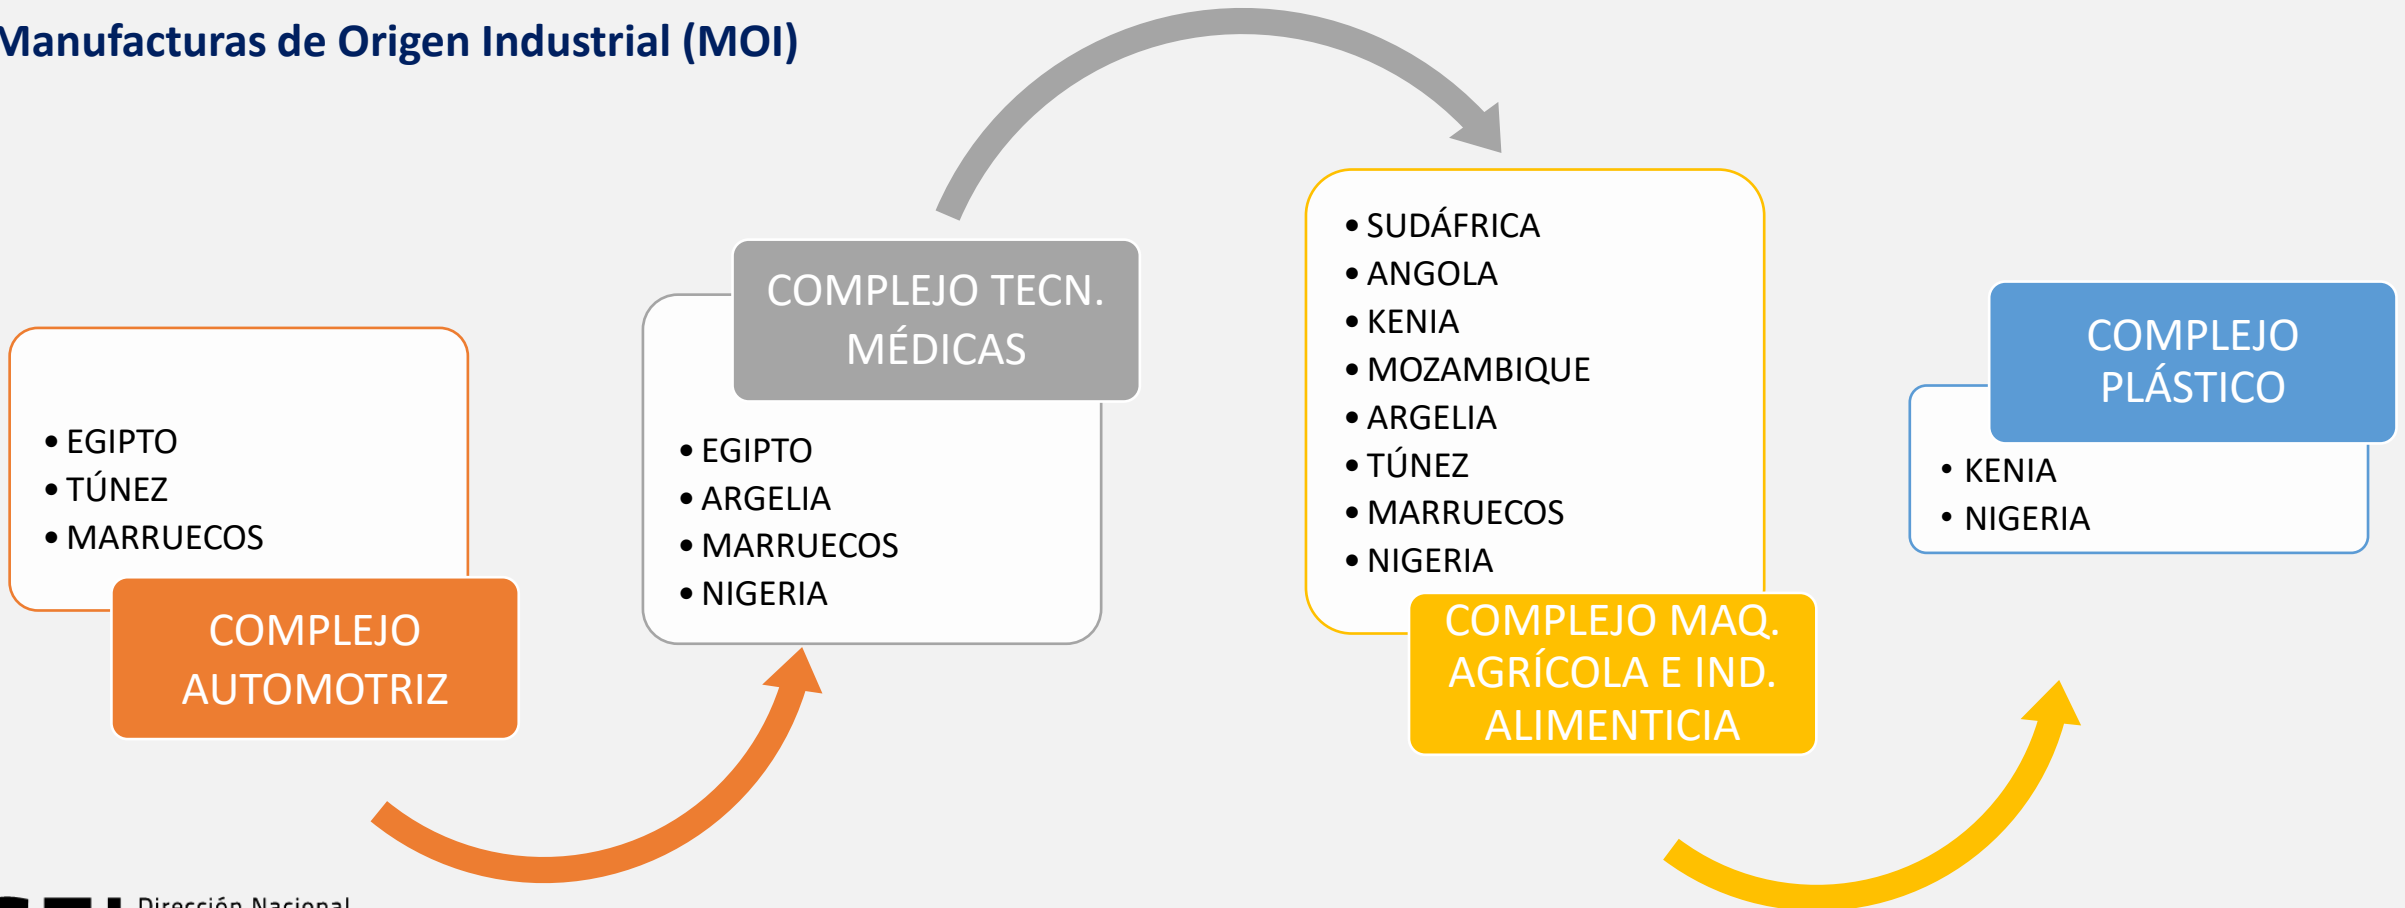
Manufacturas de Origen Industrial (MOI)

• EGIPTO
• TÚNEZ
• MARRUECOS

COMPLEJO AUTOMOTRIZ

COMPLEJO TECN. MÉDICAS

• EGIPTO
• ARGELIA
• MARRUECOS
• NIGERIA

• SUDÁFRICA
• ANGOLA
• KENIA
• MOZAMBIQUE
• ARGELIA
• TÚNEZ
• MARRUECOS
• NIGERIA

COMPLEJO MAQ. AGRÍCOLA E IND. ALIMENTICIA

COMPLEJO PLÁSTICO

• KENIA
• NIGERIA

Dirección Nacional